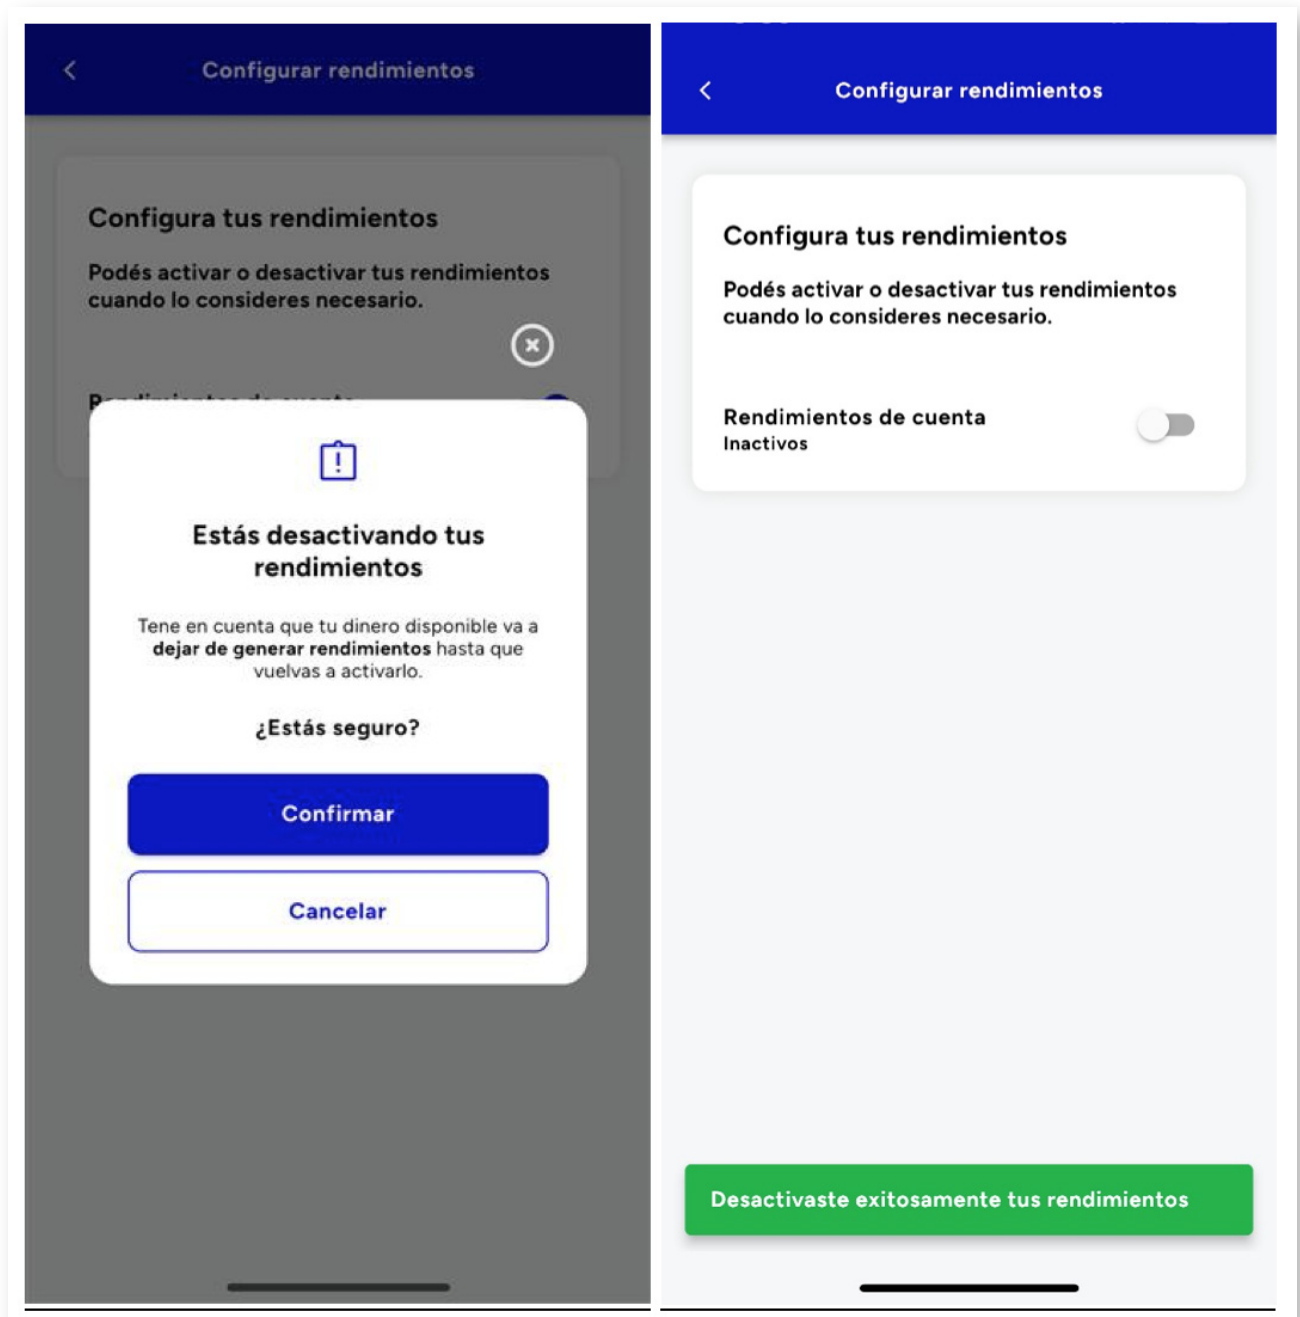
Configurar rendimientos

Configura tus rendimientos

Podés activar o desactivar tus rendimientos cuando lo consideres necesario.

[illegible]

Estás desactivando tus rendimientos

Tene en cuenta que tu dinero disponible va a **dejar de generar rendimientos** hasta que vuelvas a activarlo.

¿Estás seguro?

Confirmar

Cancelar

Configurar rendimientos

Configura tus rendimientos

Podés activar o desactivar tus rendimientos cuando lo consideres necesario.

Rendimientos de cuenta
Inactivos

Desactivaste exitosamente tus rendimientos